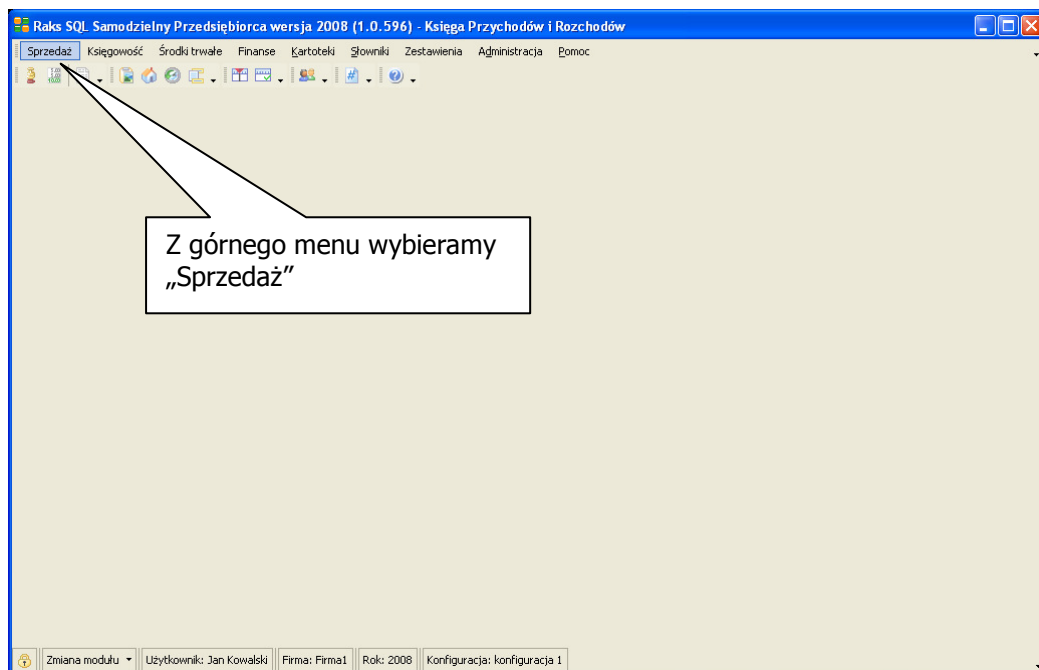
Raks SQL Samodzielny Przedsiębiorca wersja 2008 (1.0.596) - Księga Przychodów i Rozchodów

Sprzedaż Księgowość Środki trwałe Finanse Kartoteki Słowniki Zestawienia Administracja Pomoc

Z górnego menu wybieramy „Sprzedaż”

Zmiana modułu Użytkownik: Jan Kowalski Firma: Firma1 Rok: 2008 Konfiguracja: konfiguracja 1